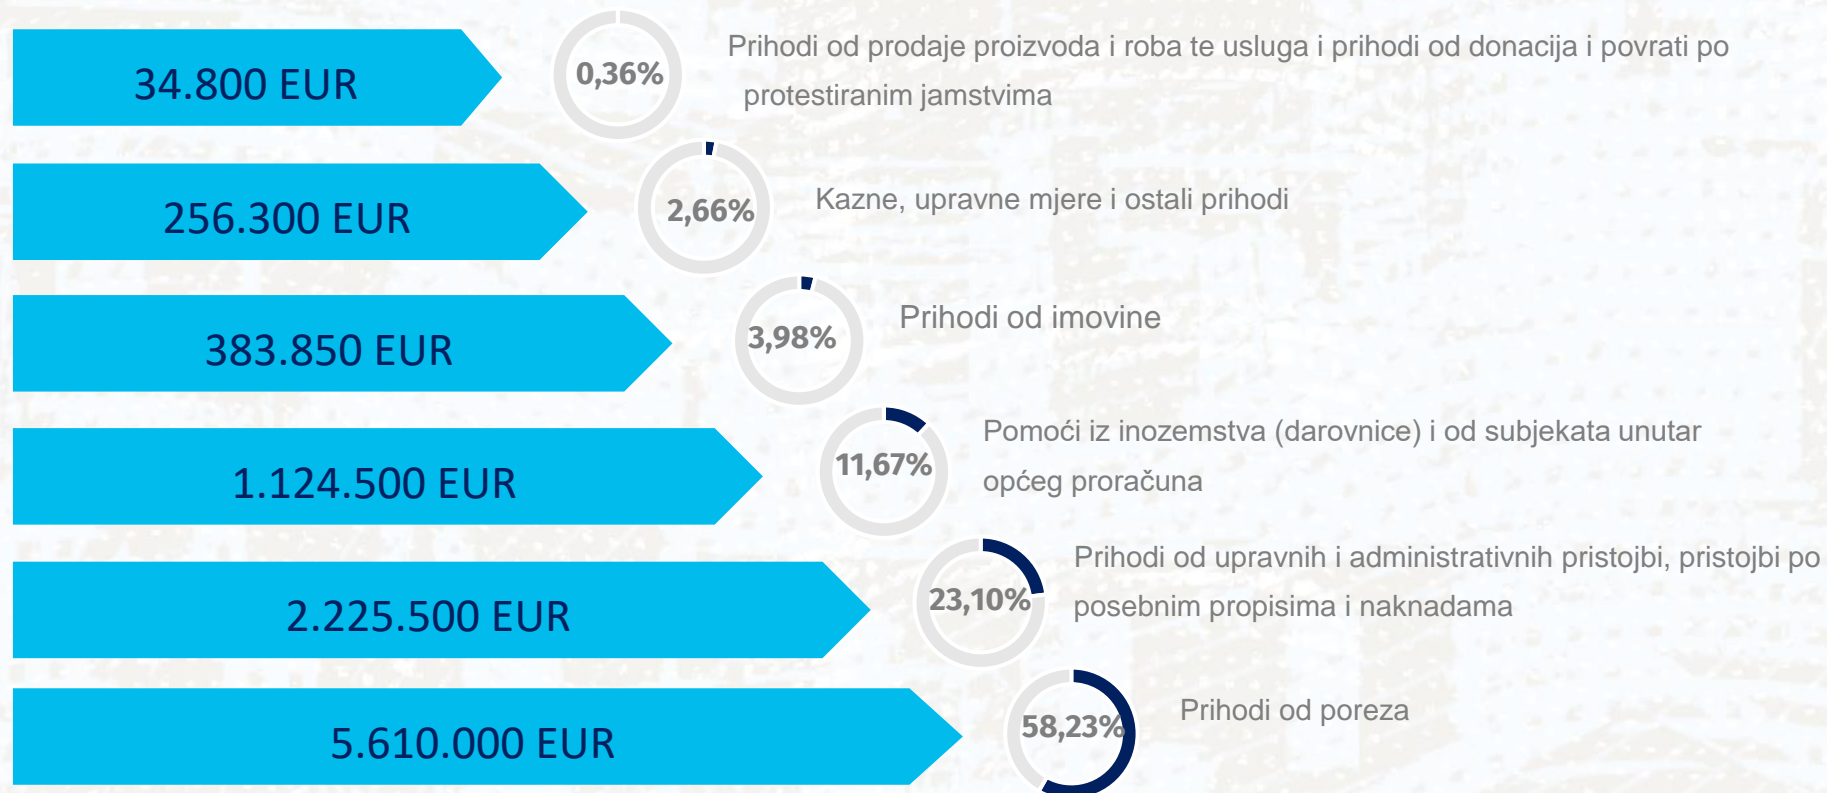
34.800 EUR

0,36%

Prihodi od prodaje proizvoda i roba te usluga i prihodi od donacija i povrati po protestiranim jamstvima

256.300 EUR

2,66%

Kazne, upravne mjere i ostali prihodi

383.850 EUR

3,98%

Prihodi od imovine

1.124.500 EUR

11,67%

Pomoći iz inozemstva (darovnice) i od subjekata unutar općeg proračuna

2.225.500 EUR

23,10%

Prihodi od upravnih i administrativnih pristojbi, pristojbi po posebnim propisima i naknadama

5.610.000 EUR

58,23%

Prihodi od poreza